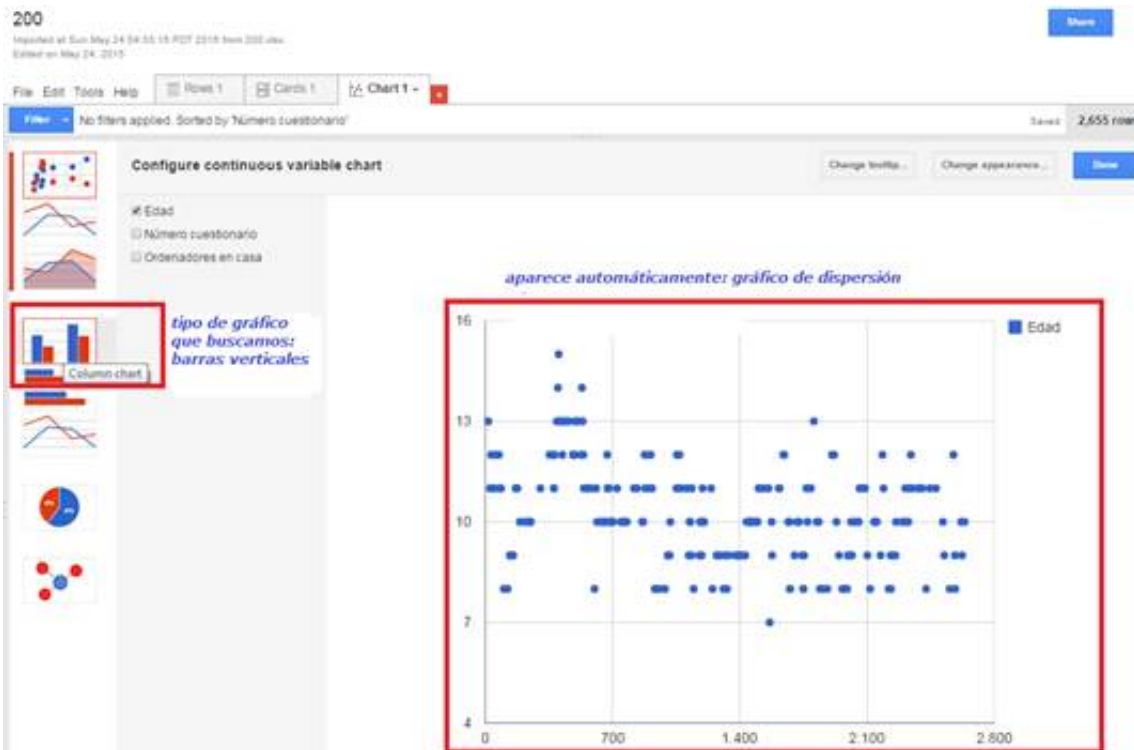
200
Imported at Sun May 24 04:55:15 PDT 2015 from 200.xlsx
Edited on May 24, 2015

Share

File Edit Tools Help Rows 1 Cards 1 Chart 1

Filter No filters applied. Sorted by 'Número cuestionario'

Saved 2,655 rows

Configure continuous variable chart

Change tooltip... Change appearance... Done

Edad
Número cuestionario
Ordenadores en casa

aparece automáticamente: gráfico de dispersión

tipo de gráfico que buscamos: barras verticales

Column chart

Edad

16
13
10
7
4
0
700
1.400
2.100
2.800